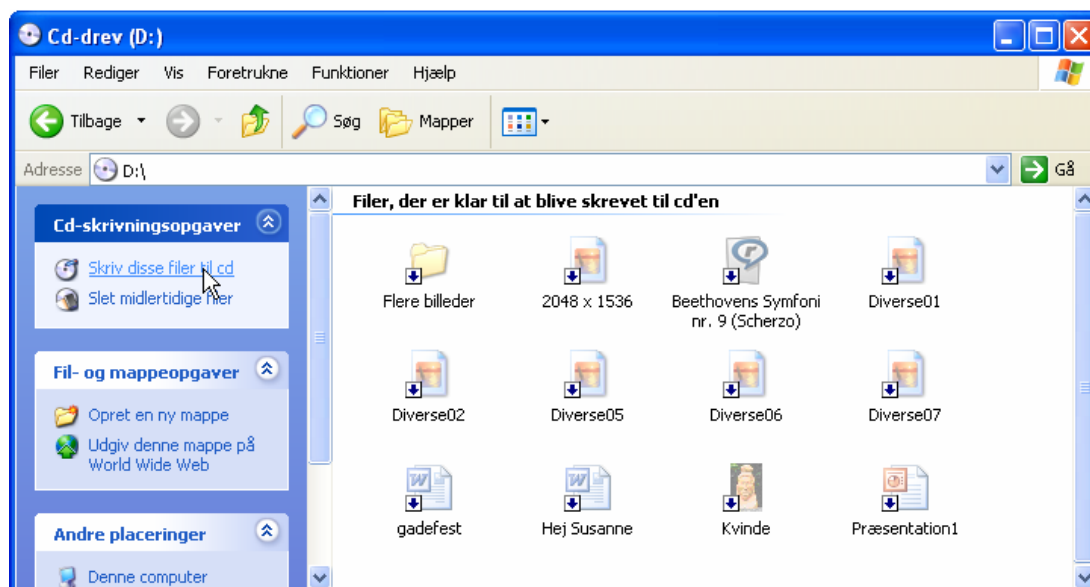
Cd-drev (D:)

Filer Rediger Vis Foretrukne Funktioner Hjælp

Tilbage Søg Mapper

Adresse D:\ Gå

Cd-skrivningsopgaver

Skriv disse filer til cd
Slet midlertidige filer

Fil- og mappeopgaver

Opret en ny mappe
Udgiv denne mappe på World Wide Web

Andre placeringer

Denne computer

Filer, der er klar til at blive skrevet til cd'en

Flere billeder
2048 x 1536
Beethovens Symfoni nr. 9 (Scherzo)
Diverse01
Diverse02
Diverse05
Diverse06
Diverse07
gadefest
Hej Susanne
Kvinde
Præsentation1